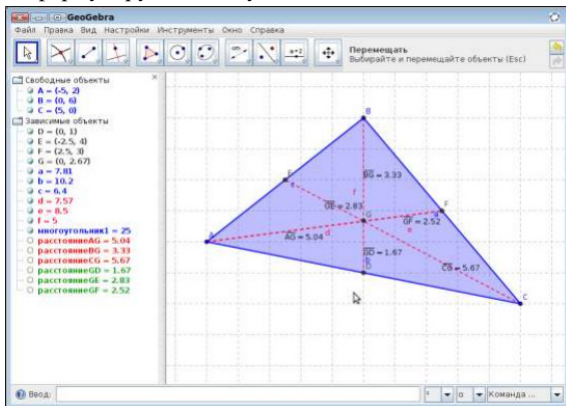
GeoGebra
Файл Правка Вид Настройки Инструменты Окно Справка
a=2
Перемещать
Выбирайте и перемещайте объекты (Esc)
Свободные объекты
A = (-5, 2)
B = (0, 6)
C = (5, 0)
Зависимые объекты
D = (0, 1)
E = (-2.5, 4)
F = (2.5, 3)
G = (0, 2.67)
a = 7.81
b = 10.2
c = 6.4
d = 7.57
e = 8.5
f = 5
многоугольник1 = 25
расстояниеAG = 5.04
расстояниеBG = 3.33
расстояниеCG = 5.67
расстояниеGD = 1.67
расстояниеGE = 2.83
расстояниеGF = 2.52
B
E
BG = 3.33
f
GE = 2.83
G
F
GF = 2.52
e
A
AG = 5.04
d
GD = 1.67
D
CG = 5.67
C
Ввод:
Команда ...